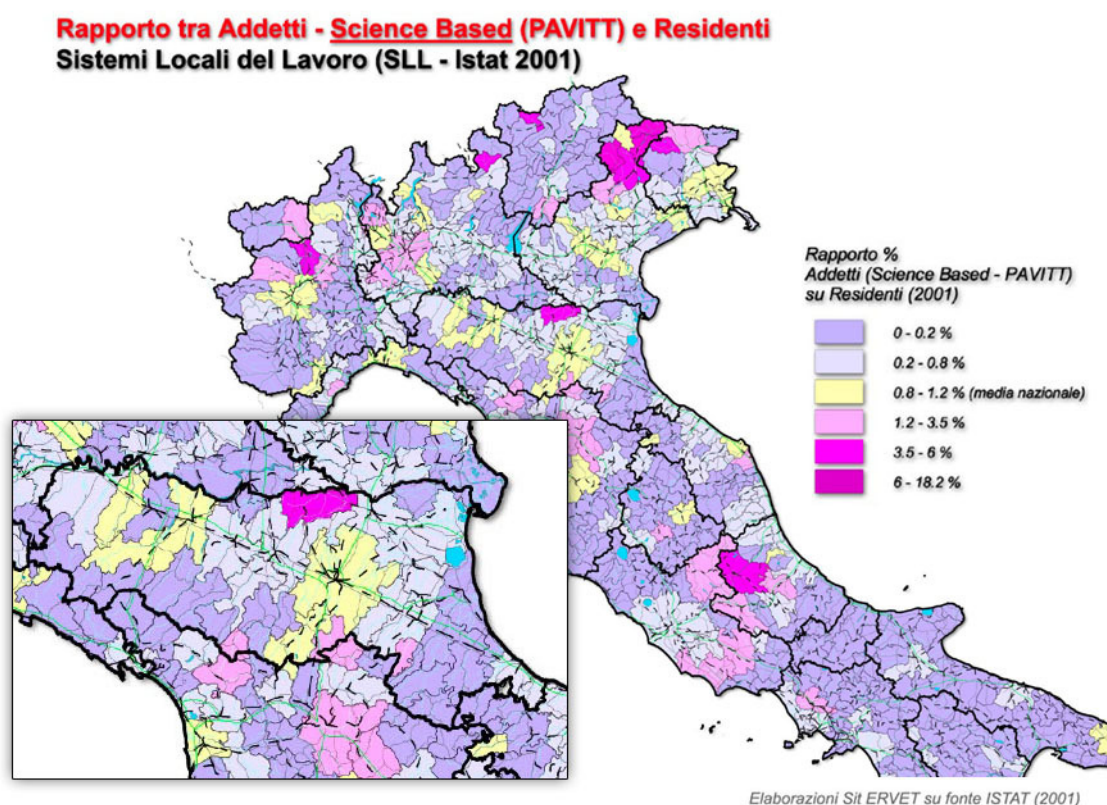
Rapporto tra Addetti - Science Based (PAVITT) e Residenti
Sistemi Locali del Lavoro (SLL - Istat 2001)

Rapporto %
Addetti (Science Based - PAVITT)
su Residenti (2001)

0 - 0.2 %
0.2 - 0.8 %
0.8 - 1.2 % (media nazionale)
1.2 - 3.5 %
3.5 - 6 %
6 - 18.2 %

Elaborazioni Sit ERVET su fonte ISTAT (2001)